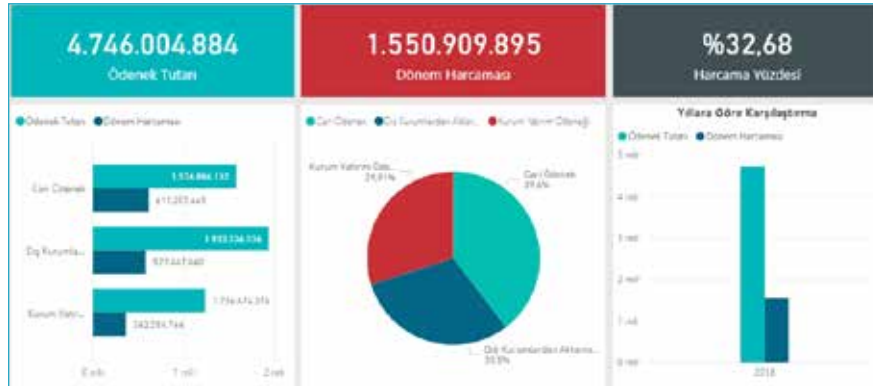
4.746.004.884
Ödenek Tutarı

1.550.909.895
Dönem Harcaması

%32,68
Harcama Yüzdesi

● Ödenek Tutarı ● Dönem Harcaması

Cari Ödenek
1.534.886.135
611.203.449

Dış Kurumla...
1.933.334.336
577.447.680

Kurum Yatırı...
1.736.474.376
362.259.766

0 mlr
1 mlr
2 mlr

● Cari Ödenek ● Dış Kurumlardan Aktarı... ● Kurum Yatırım Ödeneği

Kurum Yatırım Öde...
24,81%

Cari Ödenek
39,4%

Dış Kurumlardan Aktarıl...
35,8%

Yıllara Göre Karşılaştırma

● Ödenek Tutarı ● Dönem Harcaması

5 mlr
4 mlr
3 mlr
2 mlr
1 mlr
0 mlr

2018